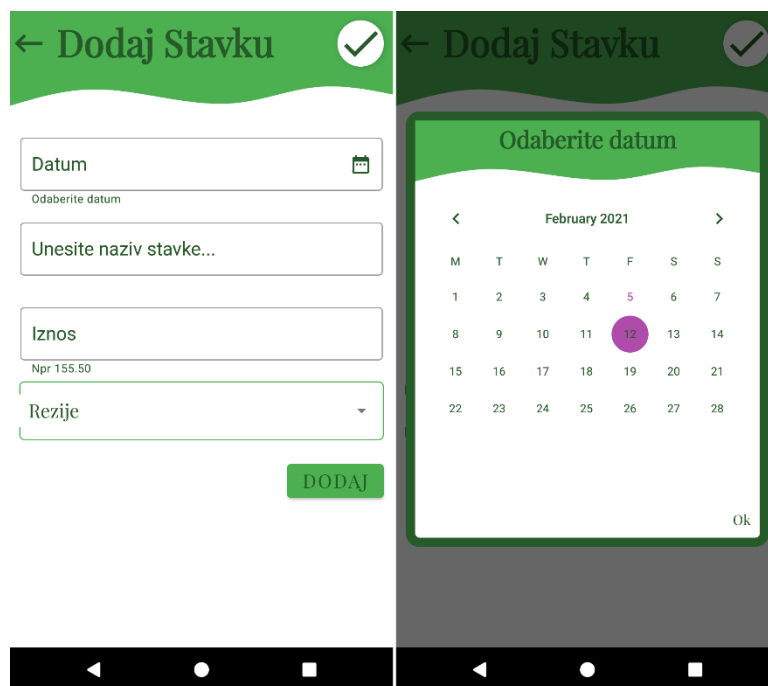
← Dodaj Stavku

Datum

Odaberite datum

Unesite naziv stavke...

Iznos

Npr 155.50

Rezije

DODAJ

← Dodaj Stavku

Odaberite datum

February 2021

| M | T | W | T | F | S | S |
|---|---|---|---|---|---|---|
| 1 | 2 | 3 | 4 | 5 | 6 | 7 |
| 8 | 9 | 10 | 11 | 12 | 13 | 14 |
| 15 | 16 | 17 | 18 | 19 | 20 | 21 |
| 22 | 23 | 24 | 25 | 26 | 27 | 28 |

Ok